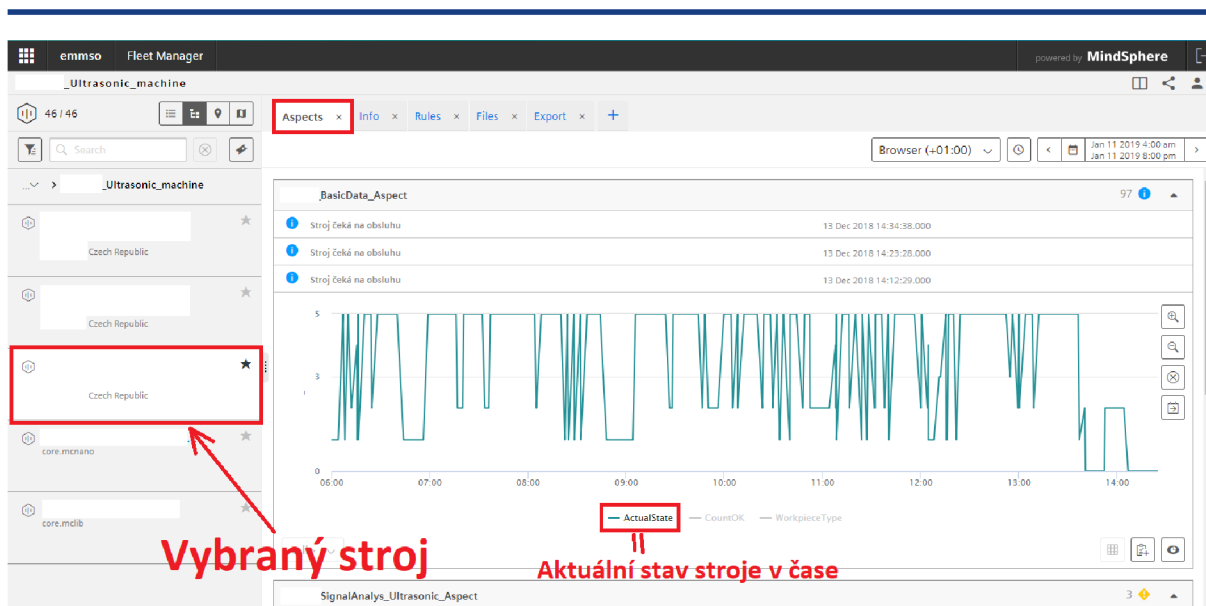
emmso Fleet Manager powered by MindSphere

_Ultrasonic_machine

46 / 46

Search

> _Ultrasonic_machine

Czech Republic

Czech Republic

Czech Republic

core.mcnano

core.mclib

Aspects × Info × Rules × Files × Export × +

Browser (+01:00)

Jan 11 2019 4:00 am
Jan 11 2019 8:00 pm

_BasicData_Aspect 97

Stroj čeká na obsluhu 13 Dec 2018 14:34:38.000

Stroj čeká na obsluhu 13 Dec 2018 14:23:28.000

Stroj čeká na obsluhu 13 Dec 2018 14:12:29.000

5
3
0

06:00 07:00 08:00 09:00 10:00 11:00 12:00 13:00 14:00

ActualState CountOK WorkpieceType

Vybraný stroj

Aktuální stav stroje v čase

SignalAnalys_Ultrasonic_Aspect 3